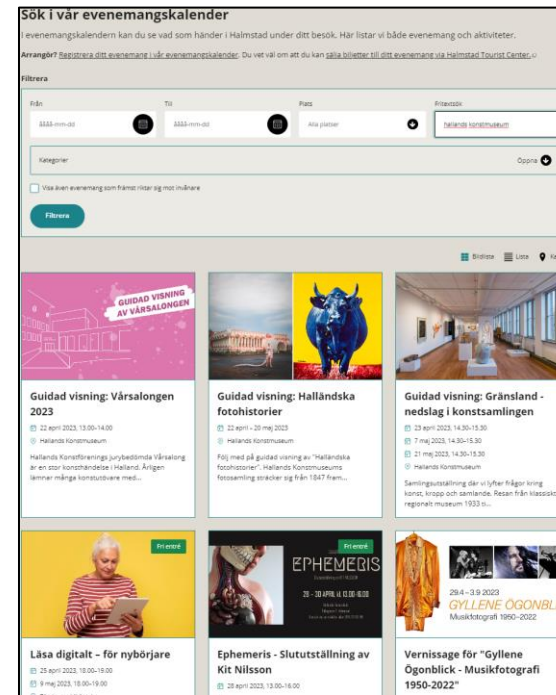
Sök i vår evenemangskalender

I evenemangskalendern kan du se vad som händer i Halmstad under ditt besök. Här listar vi både evenemang och aktiviteter.

Arrangör? Registrera ditt evenemang i vår evenemangskalender. Du vet väl om att du kan sälja biljetter till ditt evenemang via Halmstad Tourist Center.

Filtrera

Från
åååå-mm-dd

Till
åååå-mm-dd

Plats
Alla platser

Fritextsök
hallands konstmuseum

Kategorier

Öppna

Visa även evenemang som främst riktar sig mot invånare

Filtrera

Bildlista Lista Ka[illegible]

GUIDAD VISNING AV VÅRSALONGEN

Guidad visning: Vårsalongen 2023
22 april 2023, 13.00–14.00
Hallands Konstmuseum
Hallands Konstförenings jurybedömda Vårsalong är en stor konsthändelse i Halland. Årligen lämnar många konstutövare med...

Guidad visning: Halländska fotohistorier
22 april – 20 maj 2023
Hallands Konstmuseum
Följ med på guidad visning av "Halländska fotohistorier". Hallands Konstmuseums fotosamling sträcker sig från 1847 fram...

Guidad visning: Gränsland - nedslag i konstsamlingen
23 april 2023, 14.30–15.30
7 maj 2023, 14.30–15.30
21 maj 2023, 14.30–15.30
Hallands Konstmuseum
Samlingsutställning där vi lyfter frågor kring konst, kropp och samlande. Resan från klassiskt regionalt museum 1933 ti...

Fri entré

Läsa digitalt – för nybörjare
25 april 2023, 18.00–19.00
9 maj 2023, 18.00–19.00

Fri entré
EPHEMERIS
20 – 30 APRIL kl. 13.00-16.00

Ephemeris - Slututställning av Kit Nilsson
28 april 2023, 13.00–16.00

29.4 – 3.9 2023
GYLLENE ÖGONBL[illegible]
Musikfotografi 1950–2022

Vernissage för "Gyllene Ögonblick - Musikfotografi 1950-2022"